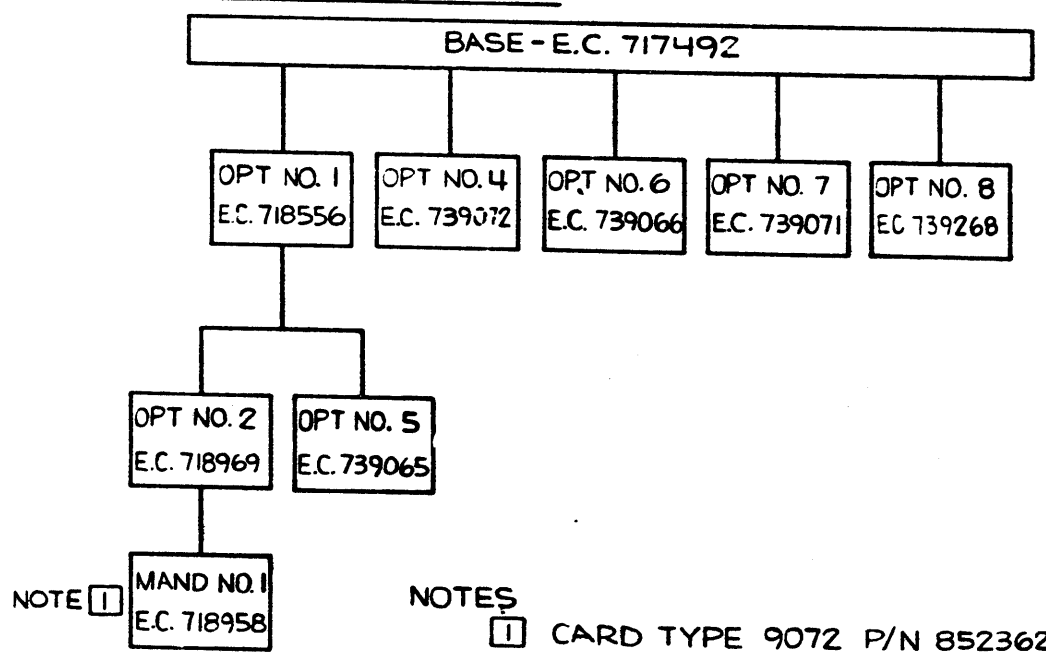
BASE-E.C. 717492

OPT NO. 1
E.C. 718556

OPT NO. 4
E.C. 739072

OPT NO. 6
E.C. 739066

OPT NO. 7
E.C. 739071

OPT NO. 8
EC 739268

OPT NO. 2
E.C. 718969

OPT NO. 5
E.C. 739065

NOTE 1
MAND NO. 1
E.C. 718958

NOTES
1 CARD TYPE 9072 P/N 852362